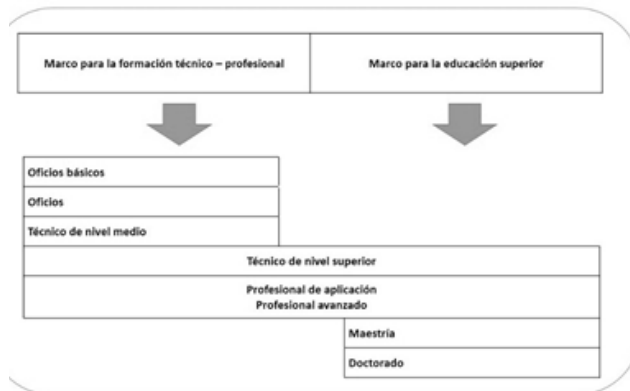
Marco para la formación técnico – profesional

Marco para la educación superior

Oficios básicos

Oficios

Técnico de nivel medio

Técnico de nivel superior

Profesional de aplicación
Profesional avanzado

Maestría

Doctorado